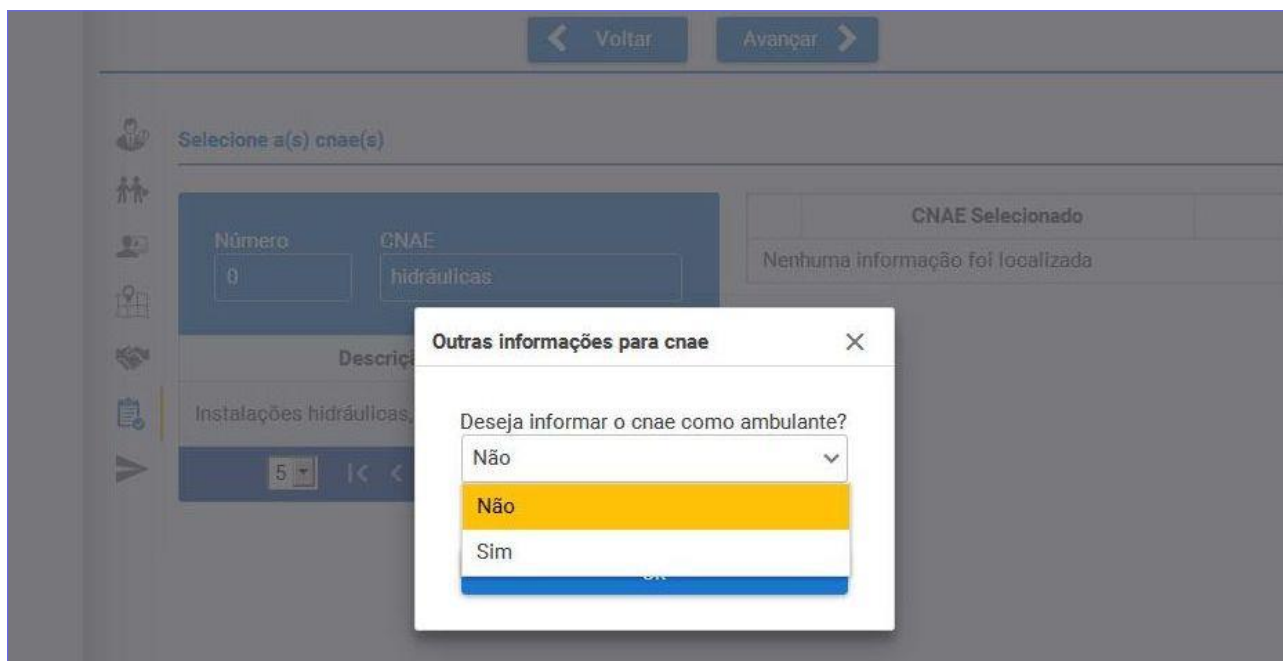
Voltar Avançar

Selecione a(s) cnae(s)

Número CNAE
0 hidráulicas

Descriçã

Instalações hidráulicas,

5

| | CNAE Selecionado | |
|---|---|---|
| Nenhuma informação foi localizada | | |

Outras informações para cnae ×

Deseja informar o cnae como ambulante?
Não
Não
Sim